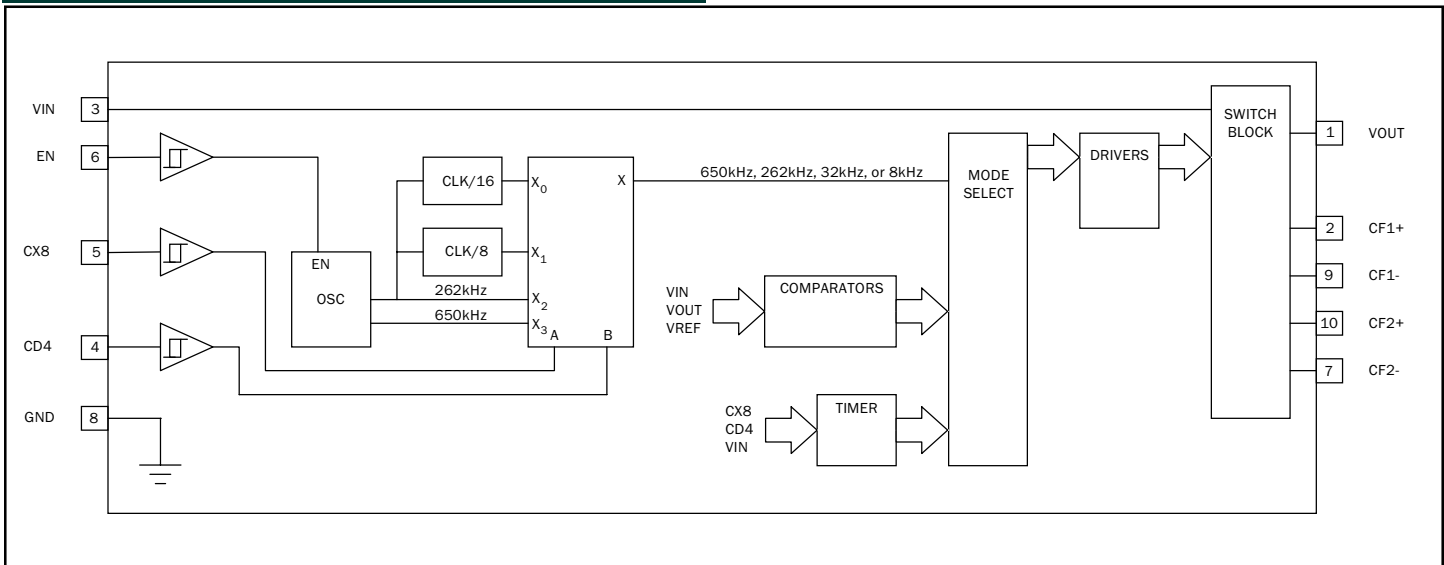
VIN 3
EN 6
CX8 5
CD4 4
GND 8

EN
OSC
CLK/16
CLK/8
262kHz
650kHz
$X_0$
$X_1$
$X_2$
$X_3$
A
B
X
650kHz, 262kHz, 32kHz, or 8kHz

VIN
VOUT
VREF
COMPARATORS

CX8
CD4
VIN
TIMER

MODE SELECT
DRIVERS
SWITCH BLOCK

1 VOUT
2 CF1+
9 CF1-
10 CF2+
7 CF2-